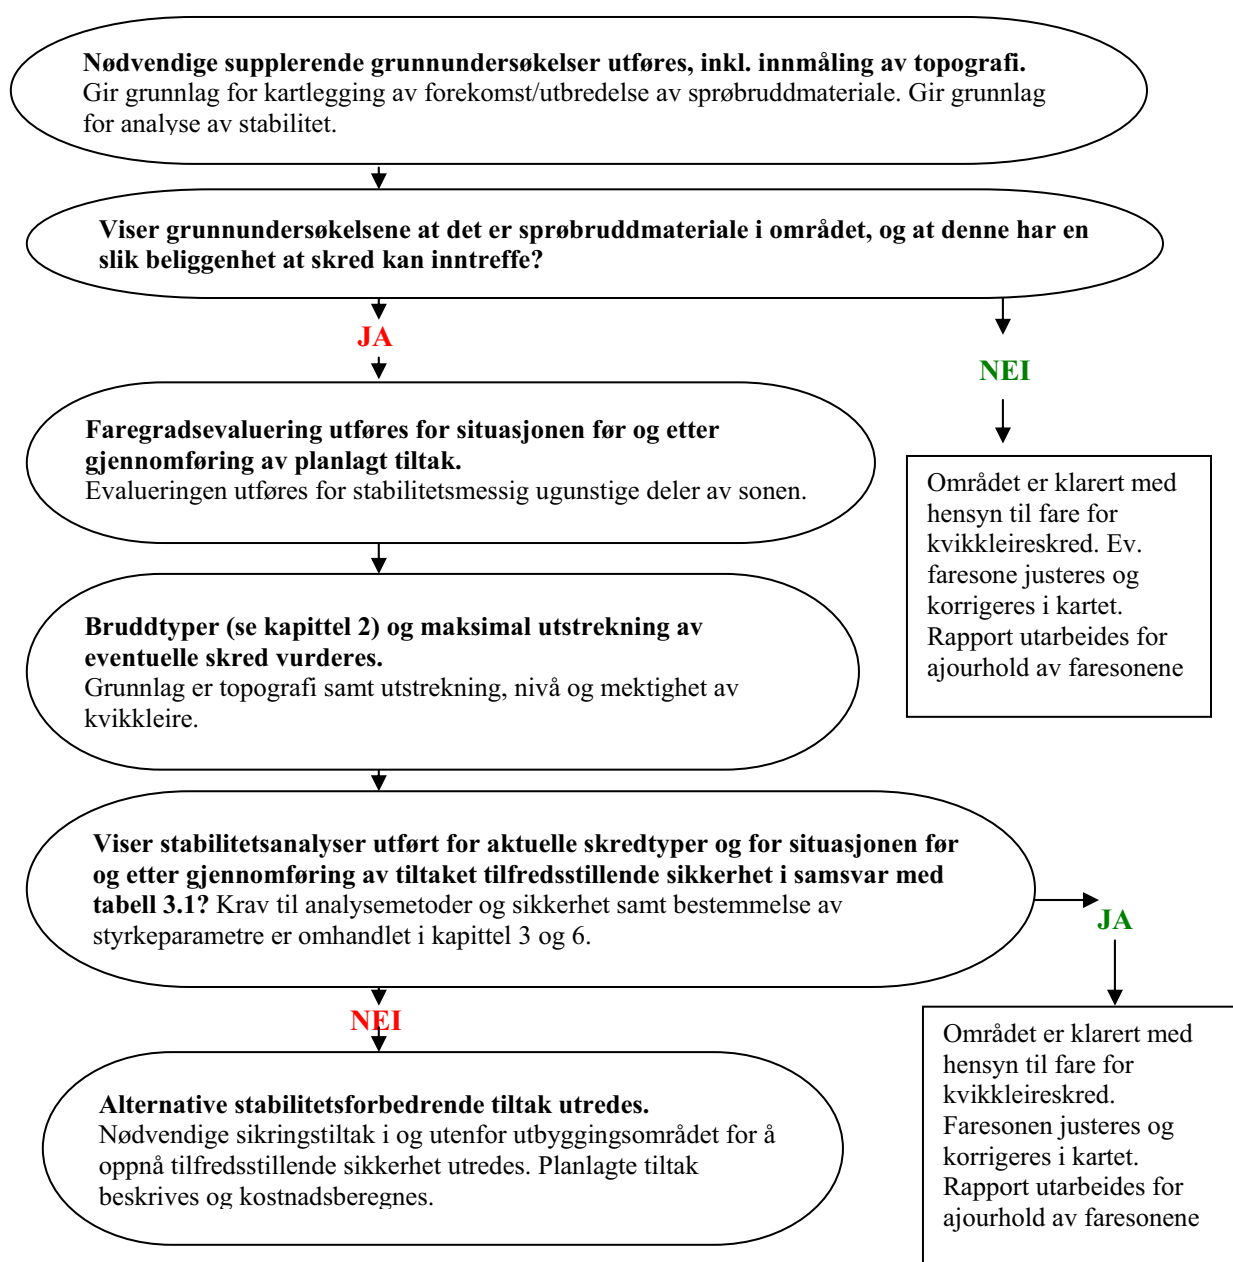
**Nødvendige supplerende grunnundersøkelser utføres, inkl. innmåling av topografi.**
Gir grunnlag for kartlegging av forekomst/utbredelse av sprøbruddmateriale. Gir grunnlag for analyse av stabilitet.

**Viser grunnundersøkelsene at det er sprøbruddmateriale i området, og at denne har en slik beliggenhet at skred kan inntreffe?**

JA

NEI

Området er klarert med hensyn til fare for kvikkleireskred. Ev. faresone justeres og korrigeres i kartet. Rapport utarbeides for ajourhold av faresonene

**Faregradsevaluering utføres for situasjonen før og etter gjennomføring av planlagt tiltak.**
Evalueringen utføres for stabilitetsmessig ugunstige deler av sonen.

**Bruddtyper (se kapittel 2) og maksimal utstrekning av eventuelle skred vurderes.**
Grunnlag er topografi samt utstrekning, nivå og mektighet av kvikkleire.

**Viser stabilitetsanalyser utført for aktuelle skredtyper og for situasjonen før og etter gjennomføring av tiltaket tilfredsstillende sikkerhet i samsvar med tabell 3.1?** Krav til analysemetoder og sikkerhet samt bestemmelse av styrkeparametre er omhandlet i kapittel 3 og 6.

JA

Området er klarert med hensyn til fare for kvikkleireskred. Faresonen justeres og korrigeres i kartet. Rapport utarbeides for ajourhold av faresonene

NEI

**Alternative stabilitetsforbedrende tiltak utredes.**
Nødvendige sikringstiltak i og utenfor utbyggingsområdet for å oppnå tilfredsstillende sikkerhet utredes. Planlagte tiltak beskrives og kostnadsberegnes.